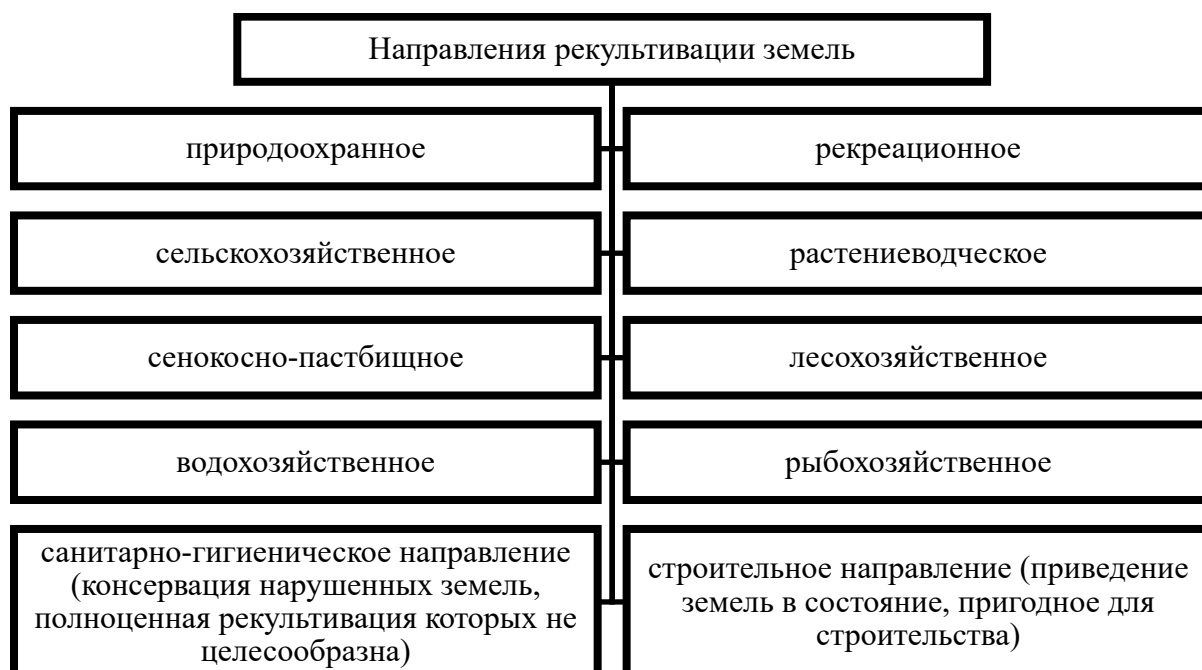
Направления рекультивации земель

природоохранное

рекреационное

сельскохозяйственное

растениеводческое

сенокосно-пастбищное

лесохозяйственное

водохозяйственное

рыбохозяйственное

санитарно-гигиеническое направление (консервация нарушенных земель, полноценная рекультивация которых не целесообразна)

строительное направление (приведение земель в состояние, пригодное для строительства)